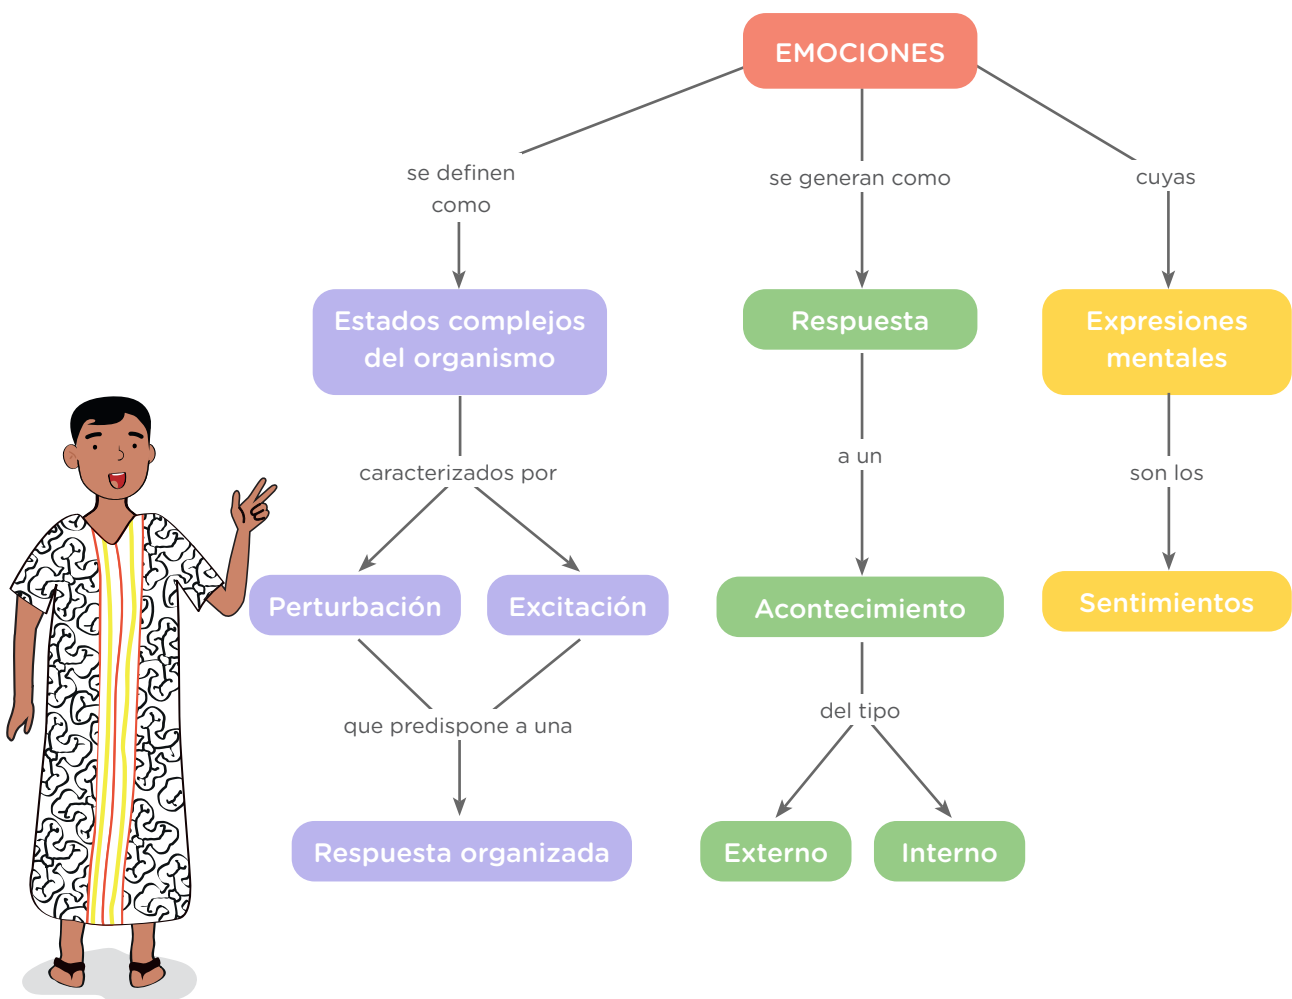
EMOCIONES

se definen como

Estados complejos del organismo

caracterizados por

Perturbación

Excitación

que predispone a una

Respuesta organizada

se generan como

Respuesta

a un

Acontecimiento

del tipo

Externo

Interno

cuyas

Expresiones mentales

son los

Sentimientos